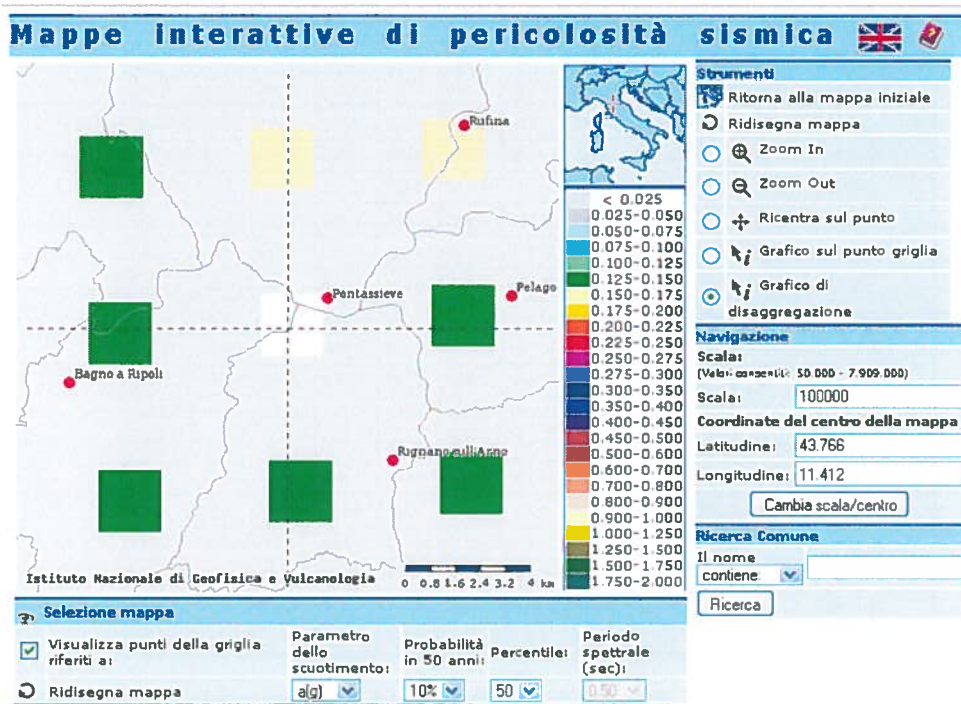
Mappe interattive di pericolosità sismica

Rufina
Pentassieve
Pelago
Bagno a Ripoli
Rignano sull'Arno
Istituto Nazionale di Geofisica e Vulcanologia
0 0.8 1.6 2.4 3.2 4 km

< 0.025
0.025-0.050
0.050-0.075
0.075-0.100
0.100-0.125
0.125-0.150
0.150-0.175
0.175-0.200
0.200-0.225
0.225-0.250
0.250-0.275
0.275-0.300
0.300-0.350
0.350-0.400
0.400-0.450
0.450-0.500
0.500-0.600
0.600-0.700
0.700-0.800
0.800-0.900
0.900-1.000
1.000-1.250
1.250-1.500
1.500-1.750
1.750-2.000

Strumenti
Ritorna alla mappa iniziale
Ridisegna mappa
Zoom In
Zoom Out
Ricentra sul punto
Grafico sul punto griglia
Grafico di disaggregazione

Navigazione
Scala:
(Valori consentiti: 50.000 - 7.909.000)
Scala: 100000
Coordinate del centro della mappa
Latitudine: 43.766
Longitudine: 11.412
Cambia scala/centro

Ricerca Comune
Il nome
contiene
Ricerca

Selezione mappa
Visualizza punti della griglia riferiti a:
Ridisegna mappa
Parametro dello scuotimento: a(g)
Probabilità in 50 anni: 10%
Percentile: 50
Periodo spettrale (sec): 0.50